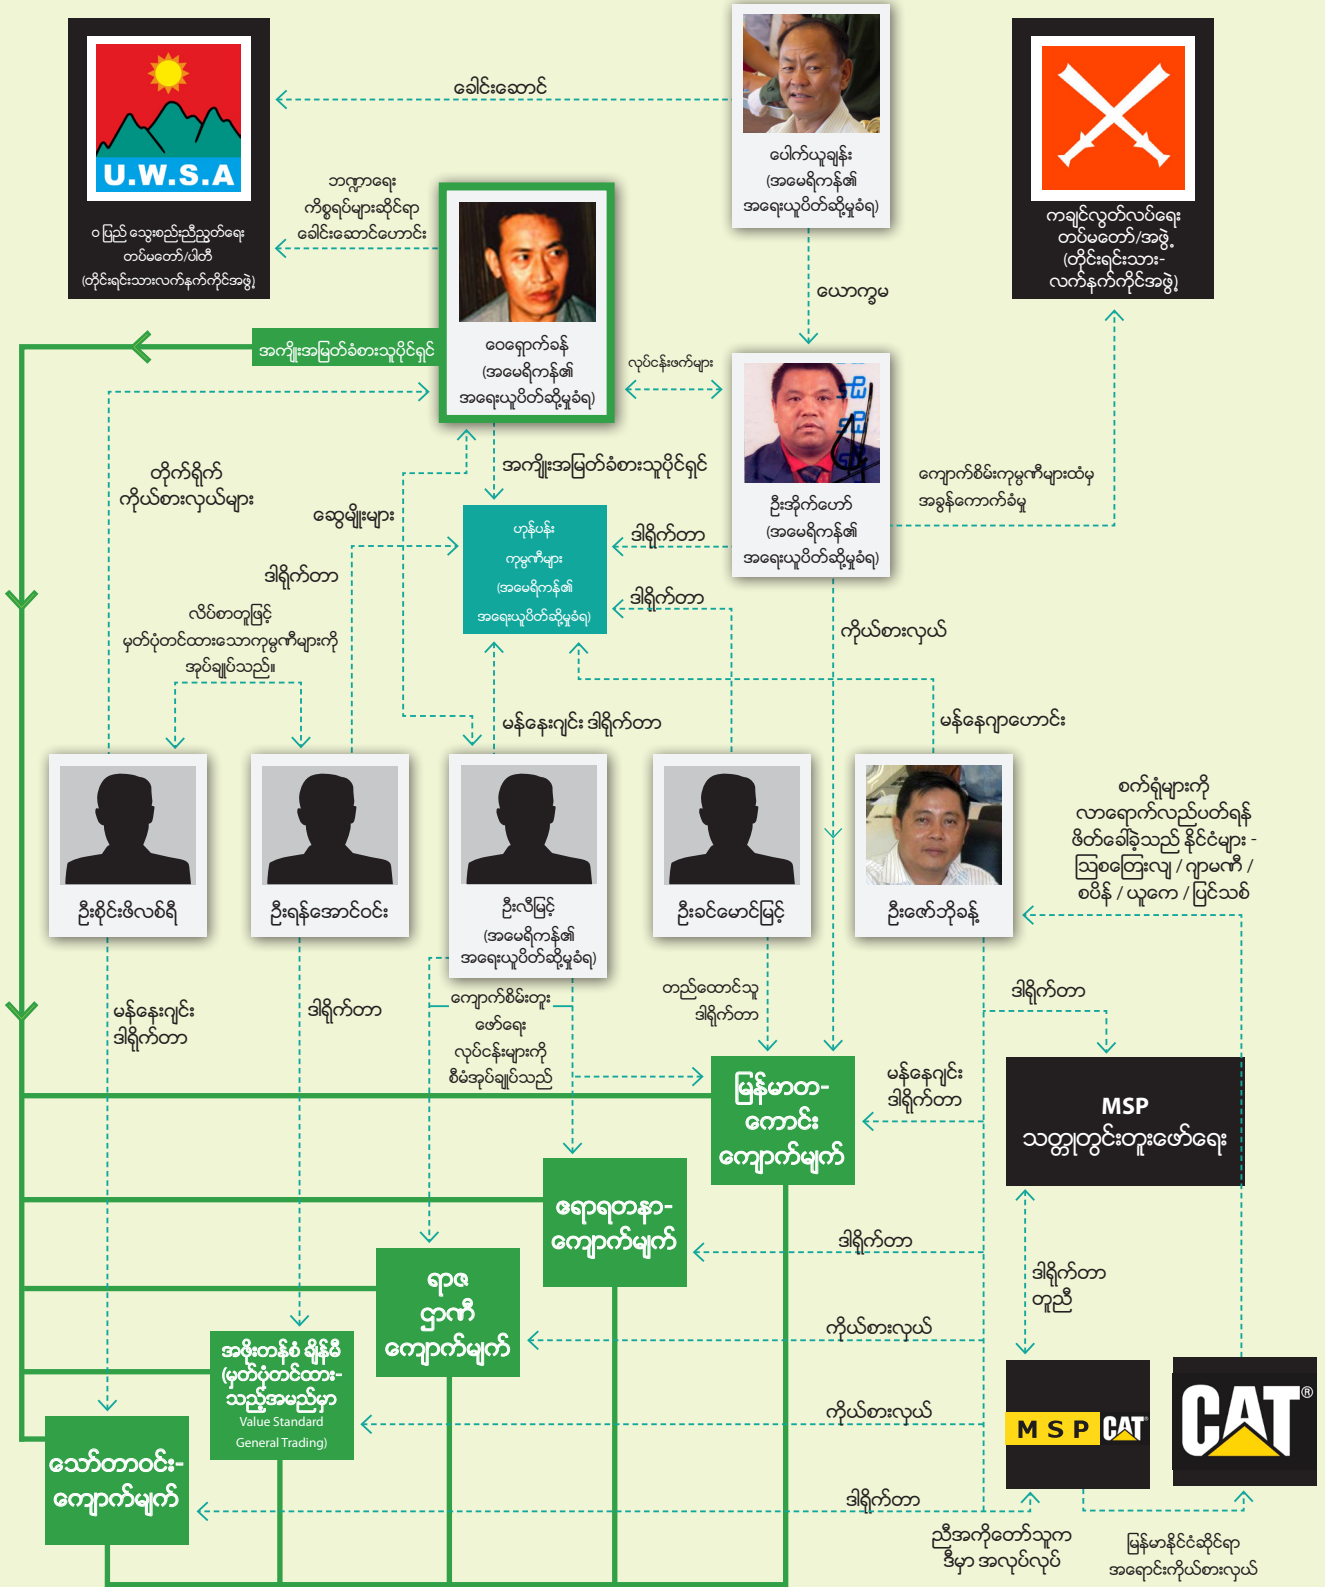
U.W.S.A

ဝပြည် သွေးစည်းညီညွတ်ရေး တပ်မတော်/ပါတီ (တိုင်းရင်းသားလက်နက်ကိုင်အဖွဲ့)

ခေါင်းဆောင်

ပေါက်ယုချန်း (အမေရိကန်၏ အရေးယူပိတ်ဆို့မှုခံရ)

ကချင်လွတ်လပ်ရေး တပ်မတော်/အဖွဲ့ (တိုင်းရင်းသား-လက်နက်ကိုင်အဖွဲ့)

ဘဏ္ဍာရေး ကိစ္စရပ်များဆိုင်ရာ ခေါင်းဆောင်ပေါင်း

ဝေရှောက်ခန် (အမေရိကန်၏ အရေးယူပိတ်ဆို့မှုခံရ)

ယောက္ခမ

အကျိုးအမြတ်ခံစားသူပိုင်ရှင်

လုပ်ငန်းဖက်များ

ဦးအိုက်ဟော် (အမေရိကန်၏ အရေးယူပိတ်ဆို့မှုခံရ)

တိုက်ရိုက် ကိုယ်စားလှယ်များ

ဆွေမျိုးများ

အကျိုးအမြတ်ခံစားသူပိုင်ရှင်

ကျောက်စိမ်းကုမ္ပဏီများထံမှ အခွန်ကောက်ခံမှု

ဟုန်ပန်း ကုမ္ပဏီများ (အမေရိကန်၏ အရေးယူပိတ်ဆို့မှုခံရ)

ဒါရိုက်တာ

ဒါရိုက်တာ

ဒါရိုက်တာ

လိပ်စာတူဖြင့် မှတ်ပုံတင်ထားသောကုမ္ပဏီများကို အုပ်ချုပ်သည်။

ကိုယ်စားလှယ်

မန်နေးဂျင်း ဒါရိုက်တာ

မန်နေဂျာဟောင်း

စက်ရုံများကို လာရောက်လည်ပတ်ရန် ဖိတ်ခေါ်ခဲ့သည့် နိုင်ငံများ - ဩစတြေးလျ / ဂျာမဏီ / စပိန် / ယူကေ / ပြင်သစ်

ဦးစိုင်းဖိလစ်ရီ

ဦးရန်အောင်ဝင်း

ဦးလီမြင့် (အမေရိကန်၏ အရေးယူပိတ်ဆို့မှုခံရ)

ဦးခင်မောင်မြင့်

ဦးဇော်ဘိုခန့်

မန်နေးဂျင်း ဒါရိုက်တာ

ဒါရိုက်တာ

ကျောက်စိမ်းတူး ဖော်ရေး လုပ်ငန်းများကို စီမံအုပ်ချုပ်သည်

တည်ထောင်သူ ဒါရိုက်တာ

ဒါရိုက်တာ

မြန်မာတ-ကောင်း ကျောက်မျက်

မန်နေးဂျင်း ဒါရိုက်တာ

MSP သတ္တုတွင်းတူးဖော်ရေး

ရေရတနာ-ကျောက်မျက်

ဒါရိုက်တာ

ဒါရိုက်တာ တူညီ

ရာဇ ဌာဏီ ကျောက်မျက်

ကိုယ်စားလှယ်

အဖိုးတန်စံ ချိန်မီ (မှတ်ပုံတင်ထား-သည့်အမည်မှာ Value Standard General Trading)

ကိုယ်စားလှယ်

MSP CAT

CAT®

သော်တာဝင်း-ကျောက်မျက်

ဒါရိုက်တာ

ညီအကိုတော်သူက ဒီမှာ အလုပ်လုပ်

မြန်မာနိုင်ငံဆိုင်ရာ အရောင်းကိုယ်စားလှယ်